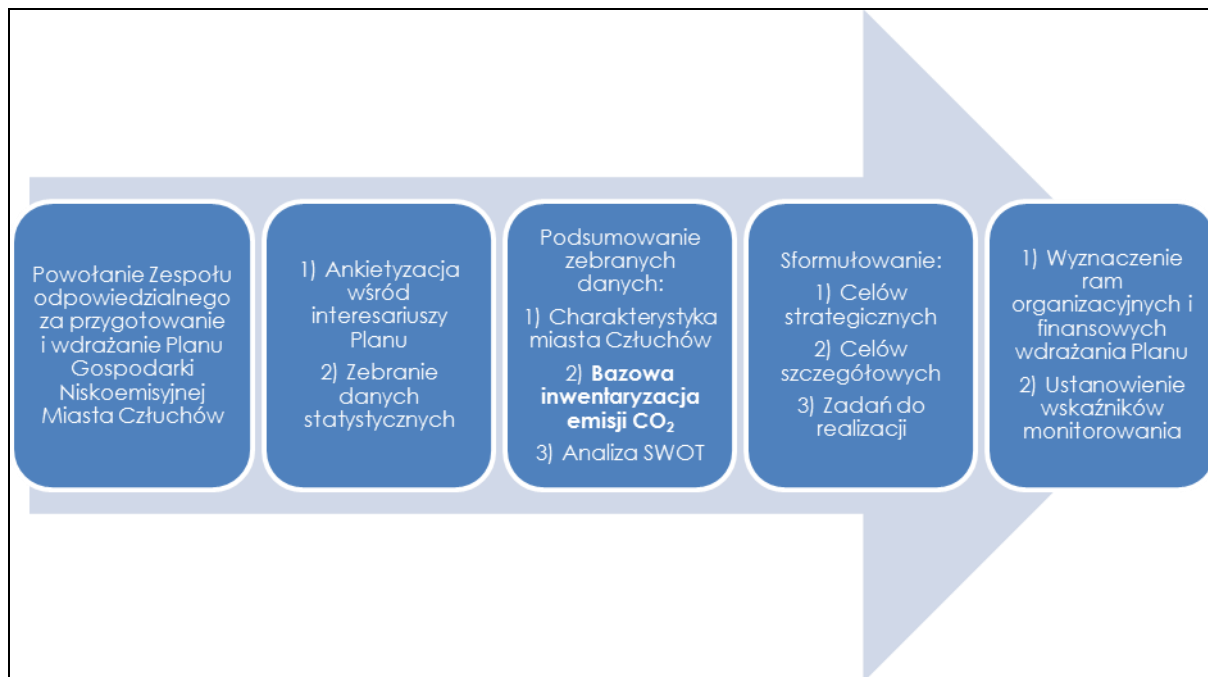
Powołanie Zespołu odpowiedzialnego za przygotowanie i wdrażanie Planu Gospodarki Niskoemisyjnej Miasta Człuchów

1) Ankietyzacja wśród interesariuszy Planu

2) Zebranie danych statystycznych

Podsumowanie zebranych danych:

1) Charakterystyka miasta Człuchów

2) **Bazowa inwentaryzacja emisji $CO_2$**

3) Analiza SWOT

Sformułowanie:

1) Celów strategicznych

2) Celów szczegółowych

3) Zadań do realizacji

1) Wyznaczenie ram organizacyjnych i finansowych wdrażania Planu

2) Ustanowienie wskaźników monitorowania